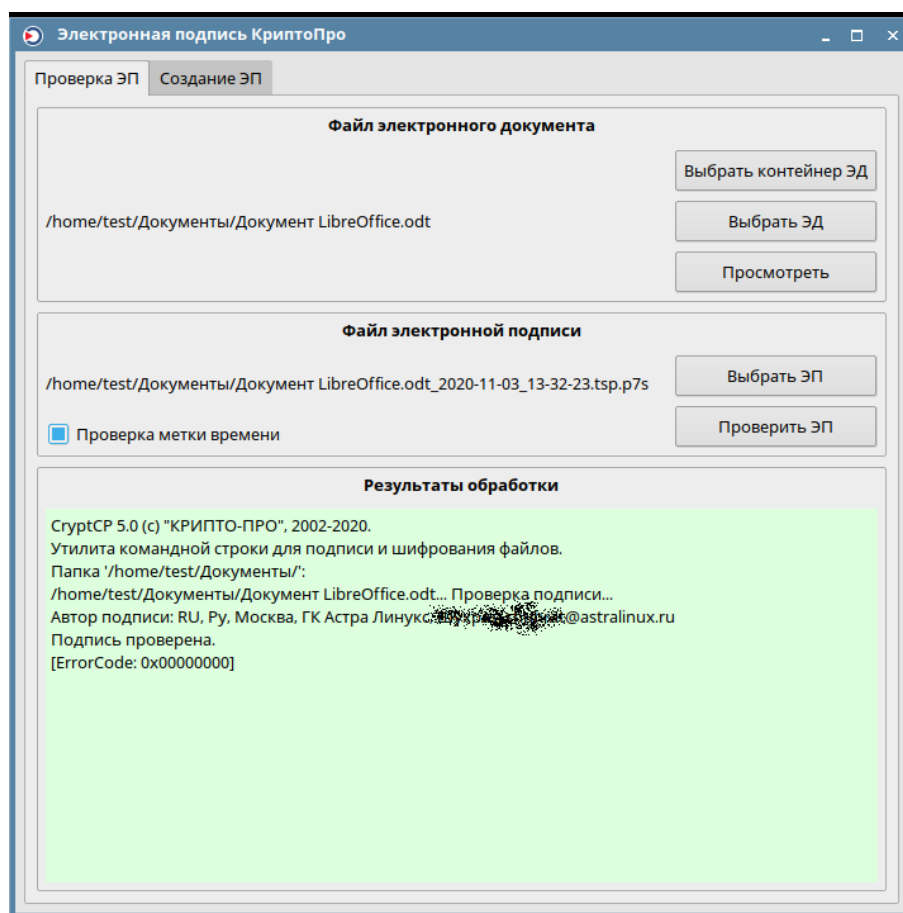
Электронная подпись КриптоПро

Проверка ЭП
Создание ЭП

Файл электронного документа

/home/test/Документы/Документ LibreOffice.odt

Выбрать контейнер ЭД
Выбрать ЭД
Просмотреть

Файл электронной подписи

/home/test/Документы/Документ LibreOffice.odt_2020-11-03_13-32-23.tsp.p7s

Выбрать ЭП
Проверка метки времени
Проверить ЭП

Результаты обработки

CryptCP 5.0 (c) "КРИПТО-ПРО", 2002-2020.
Утилита командной строки для подписи и шифрования файлов.
Папка '/home/test/Документы/':
/home/test/Документы/Документ LibreOffice.odt... Проверка подписи...
Автор подписи: RU, Ру, Москва, ГК Астра Линукс, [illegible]@astralinux.ru
Подпись проверена.
[ErrorCode: 0x00000000]